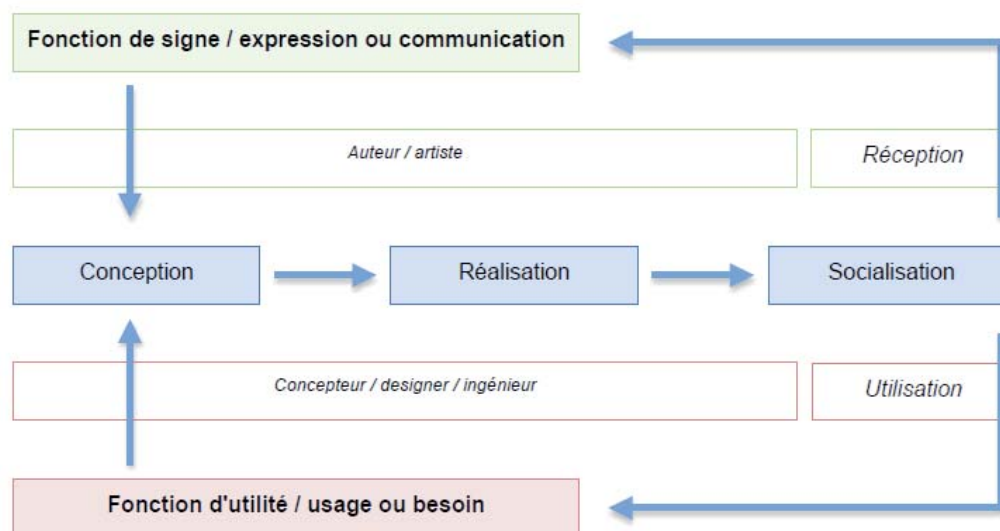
Fonction de signe / expression ou communication

Auteur / artiste

Réception

Conception

Réalisation

Socialisation

Concepteur / designer / ingénieur

Utilisation

Fonction d'utilité / usage ou besoin